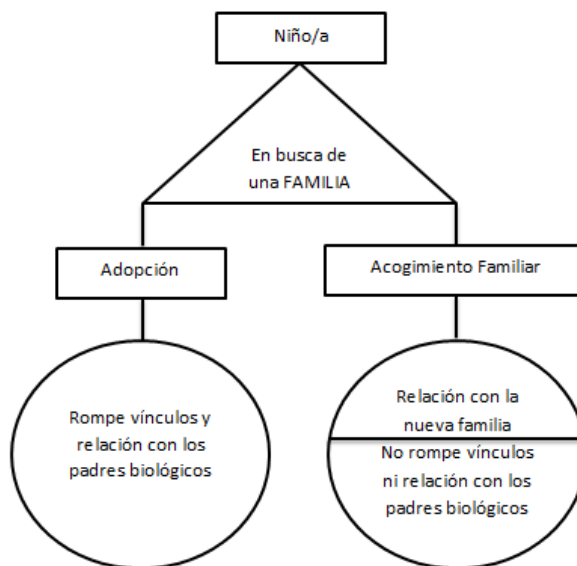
Niño/a

En busca de una FAMILIA

Adopción

Acogimiento Familiar

Rompe vínculos y relación con los padres biológicos

Relación con la nueva familia

No rompe vínculos ni relación con los padres biológicos